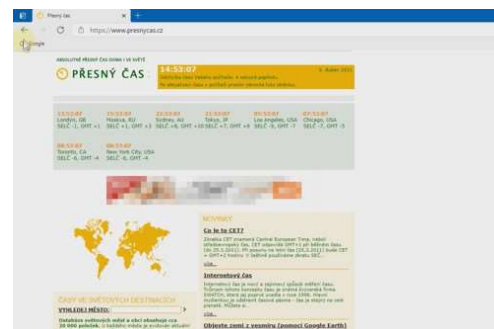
Přesný čas

https://www.presnycas.cz

Google

ABSOLUTNĚ PŘESNÝ ČAS DOMA I VE SVĚTĚ

PŘESNÝ ČAS

14:53:07

6. duben 2021

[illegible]

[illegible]

13:53:07
London, GB
SELČ -1, GMT +1

15:53:07
Moskva, RU
SELČ +1, GMT +3

22:53:07
Sydney, AU
SELČ +8, GMT +10

21:53:07
Tokyo, JP
SELČ +7, GMT +9

05:53:07
Los Angeles, USA
SELČ -9, GMT -7

07:53:07
Chicago, USA
SELČ -7, GMT -5

08:53:07
Toronto, CA
SELČ -6, GMT -4

08:53:07
New York City, USA
SELČ -6, GMT -4

NOVINKY

Co je to CET?

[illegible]

více...

Internetový čas

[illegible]

více...

ČASY VE SVĚTOVÝCH DESTINACÍCH

VYHLEDEJ MĚSTO:

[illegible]

Objekty zemí z vesmíru (pomocí Google Earth)